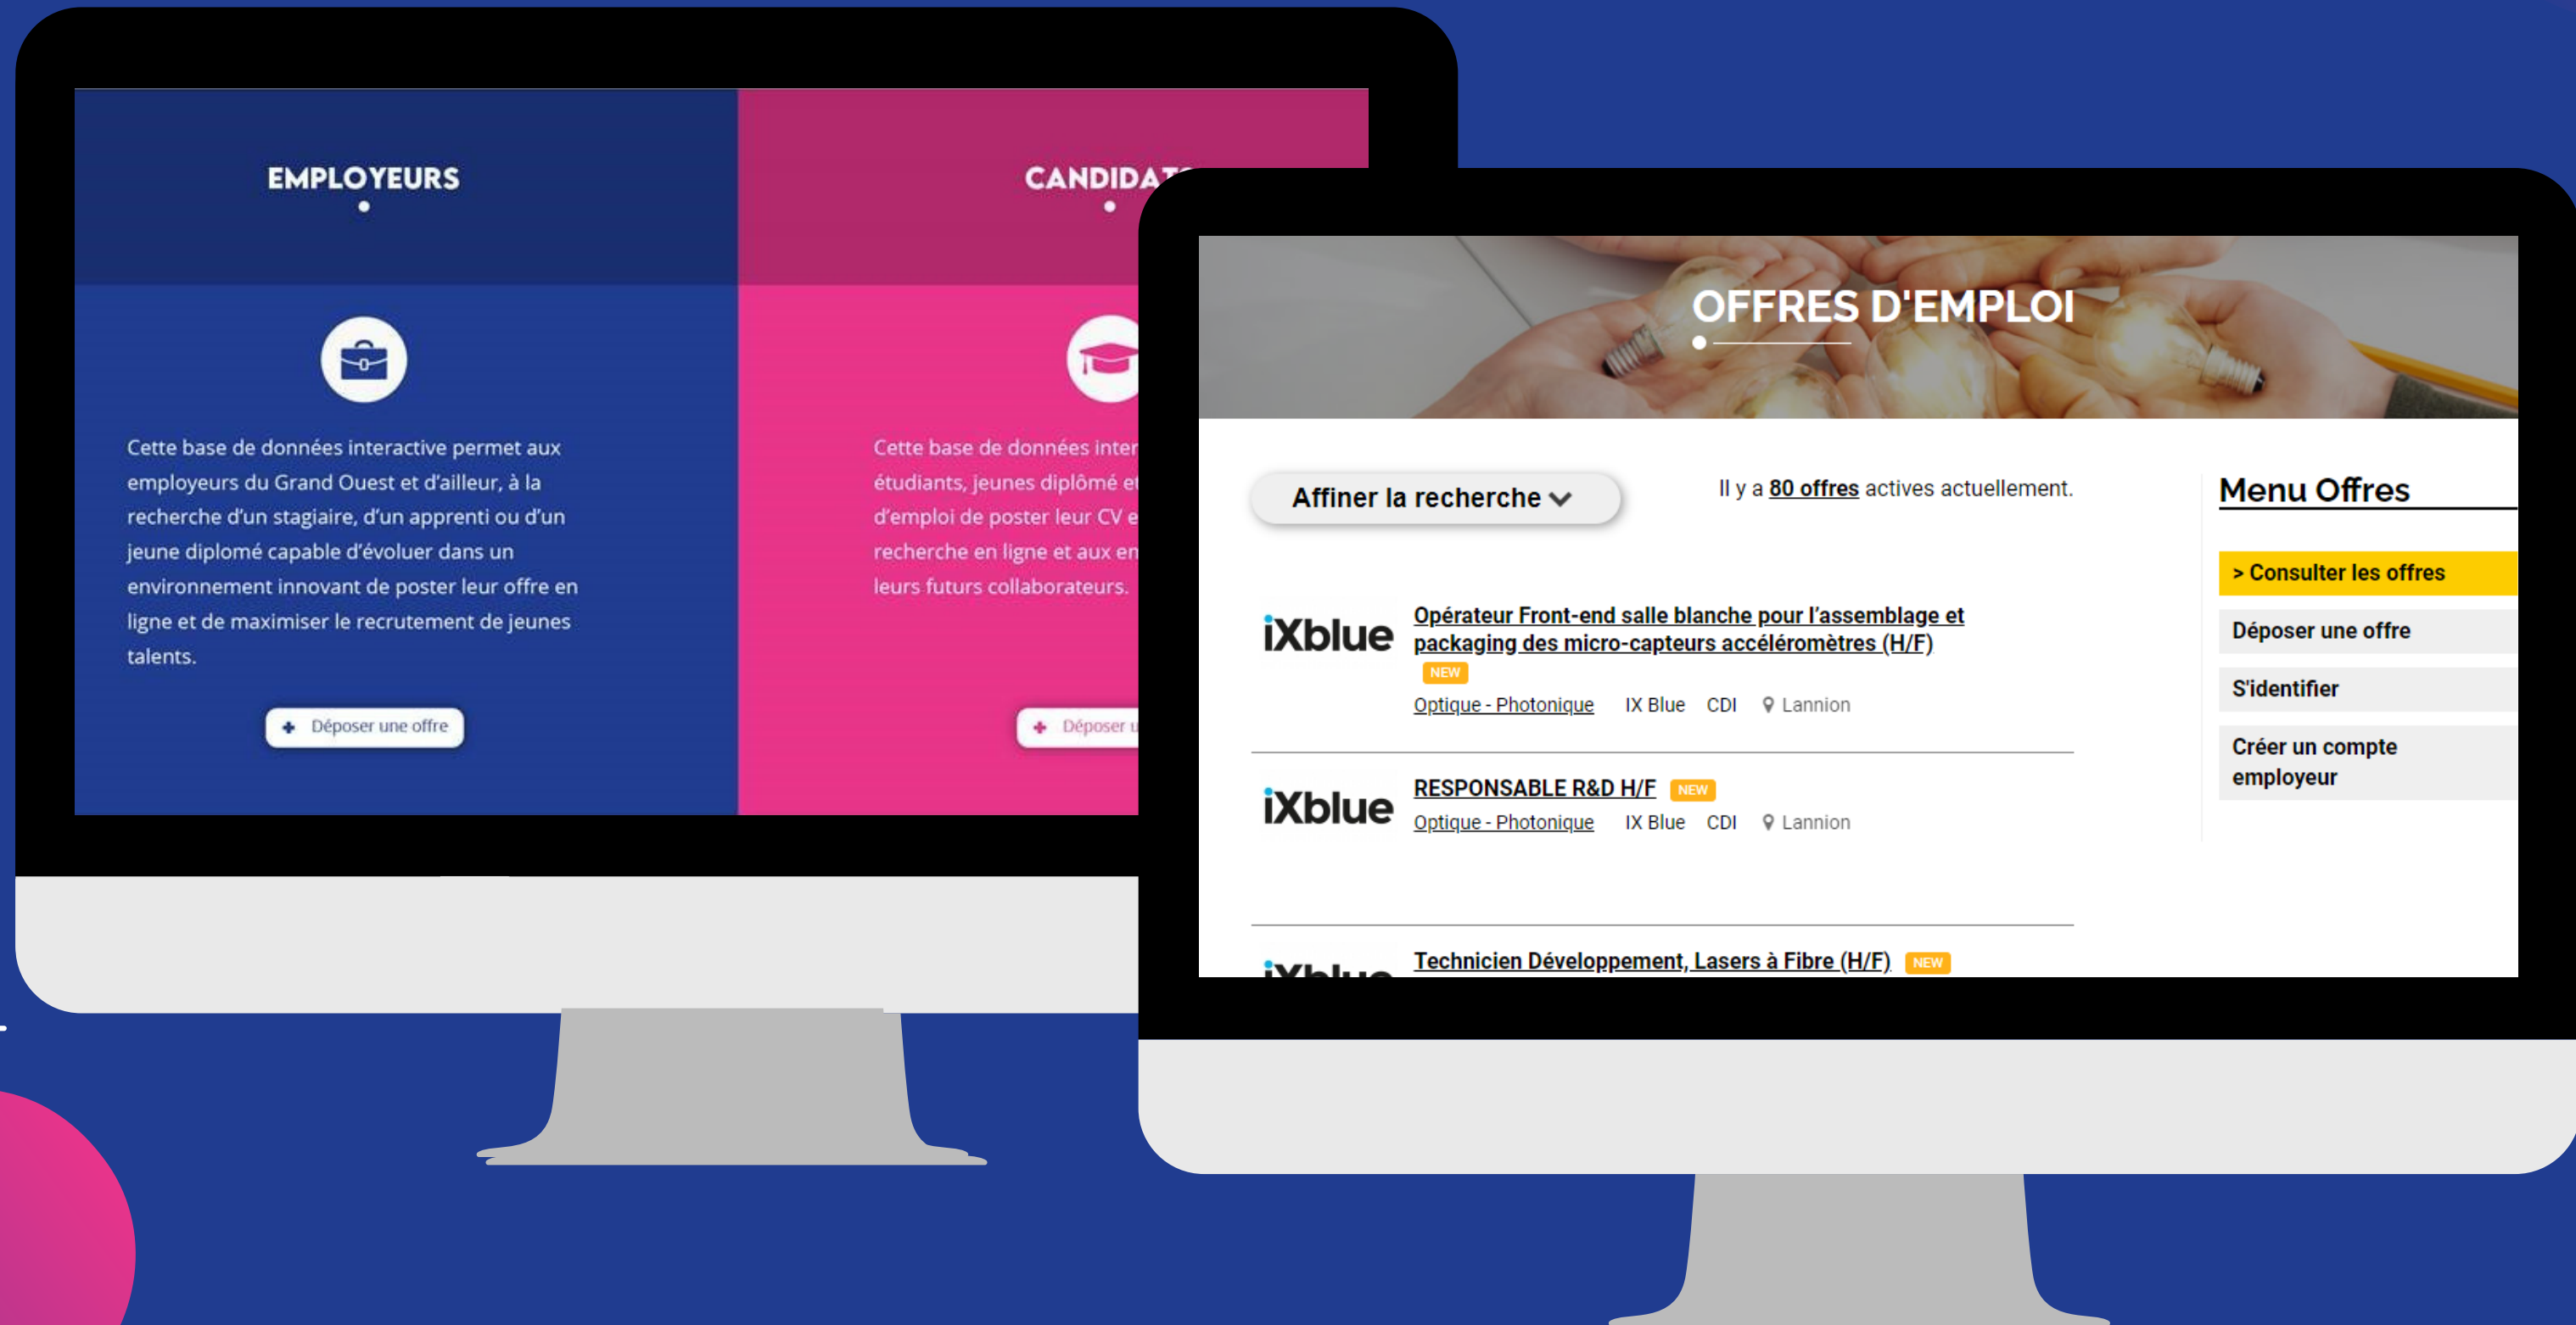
EMPLOYEURS

Cette base de données interactive permet aux employeurs du Grand Ouest et d'ailleur, à la recherche d'un stagiaire, d'un apprenti ou d'un jeune diplomé capable d'évoluer dans un environnement innovant de poster leur offre en ligne et de maximiser le recrutement de jeunes talents.

Déposer une offre

CANDIDAT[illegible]

Cette base de données inter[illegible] étudiants, jeunes diplômé e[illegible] d'emploi de poster leur CV e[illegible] recherche en ligne et aux en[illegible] leurs futurs collaborateurs.

Déposer u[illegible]

OFFRES D'EMPLOI

Affiner la recherche

Il y a 80 offres actives actuellement.

iXblue Opérateur Front-end salle blanche pour l'assemblage et packaging des micro-capteurs accéléromètres (H/F) NEW
Optique - Photonique IX Blue CDI Lannion

iXblue RESPONSABLE R&D H/F NEW
Optique - Photonique IX Blue CDI Lannion

Technicien Développement, Lasers à Fibre (H/F) NEW

Menu Offres

> Consulter les offres

Déposer une offre

S'identifier

Créer un compte employeur